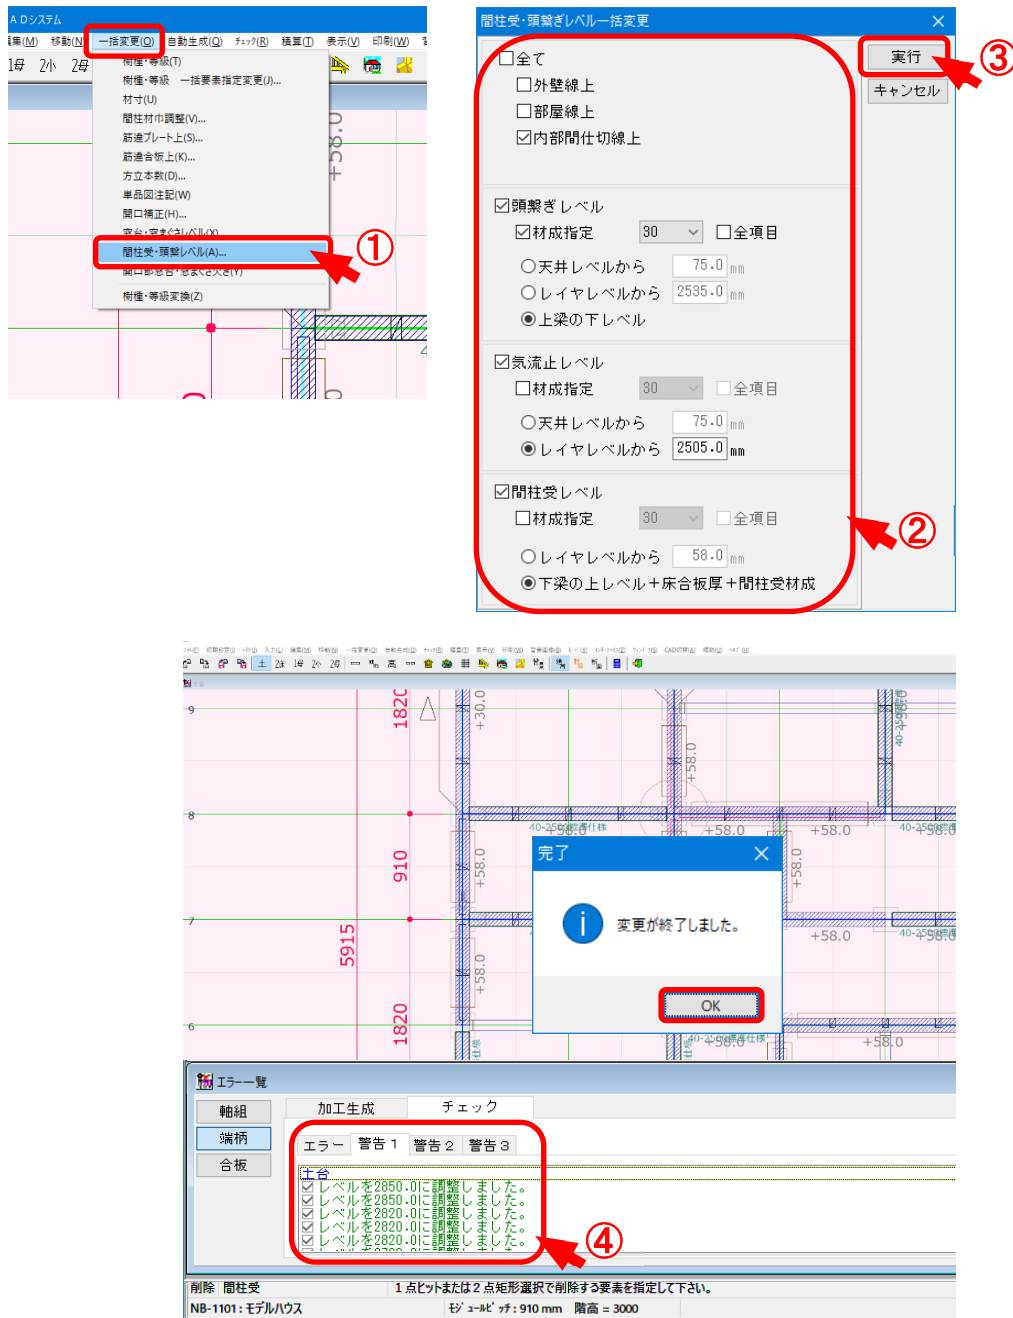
A Dシステム

集(M) 移動(N) 一括変更(Q) 自動生成(Q) ﾁｪｯｸ(R) 積算(T) 表示(V) 印刷(W)

1母 2ﾊ 2母

樹種・等級(T)
樹種・等級 一括要素指定変更(J)...
材寸(U)
間柱材巾調整(V)...
筋違プレート上(S)...
筋違合板上(K)...
方立本数(D)...
単品図注記(W)
開口補正(H)...
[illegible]
間柱受・頭繋レベル(A)...
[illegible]
樹種・等級変換(Z)

①

+58.0

間柱受・頭繋ぎレベル一括変更

☐全て
☐外壁線上
☐部屋線上
☑内部間仕切線上

☑頭繋ぎレベル
☑材成指定 30 ☐全項目
○天井レベルから 75.0 mm
○レイヤレベルから 2535.0 mm
◉上梁の下レベル

☑気流止レベル
☐材成指定 30 ☐全項目
○天井レベルから 75.0 mm
◉レイヤレベルから 2505.0 mm

☑間柱受レベル
☐材成指定 30 ☐全項目
○レイヤレベルから 58.0 mm
◉下梁の上レベル＋床合板厚＋間柱受材成

実行
キャンセル

②
③

9
8
7
6
1820
910
5915
1820
+30.0
+58.0
+58.0
+58.0
+58.0
+58.0
+58.0
+58.0
40-250

完了
変更が終了しました。
OK

エラー一覧
軸組
端柄
合板
加工生成
チェック
エラー 警告1 警告2 警告3
土台
☑レベルを2850.0に調整しました。
☑レベルを2850.0に調整しました。
☑レベルを2820.0に調整しました。
☑レベルを2820.0に調整しました。
☑レベルを2820.0に調整しました。
☑レベルを2820.0に調整しました。

④

削除 間柱受 1点ヒットまたは2点矩形選択で削除する要素を指定して下さい。
NB-1101：モデルハウス ﾓｼﾞｭｰﾙﾋﾟｯﾁ：910 mm 階高 = 3000